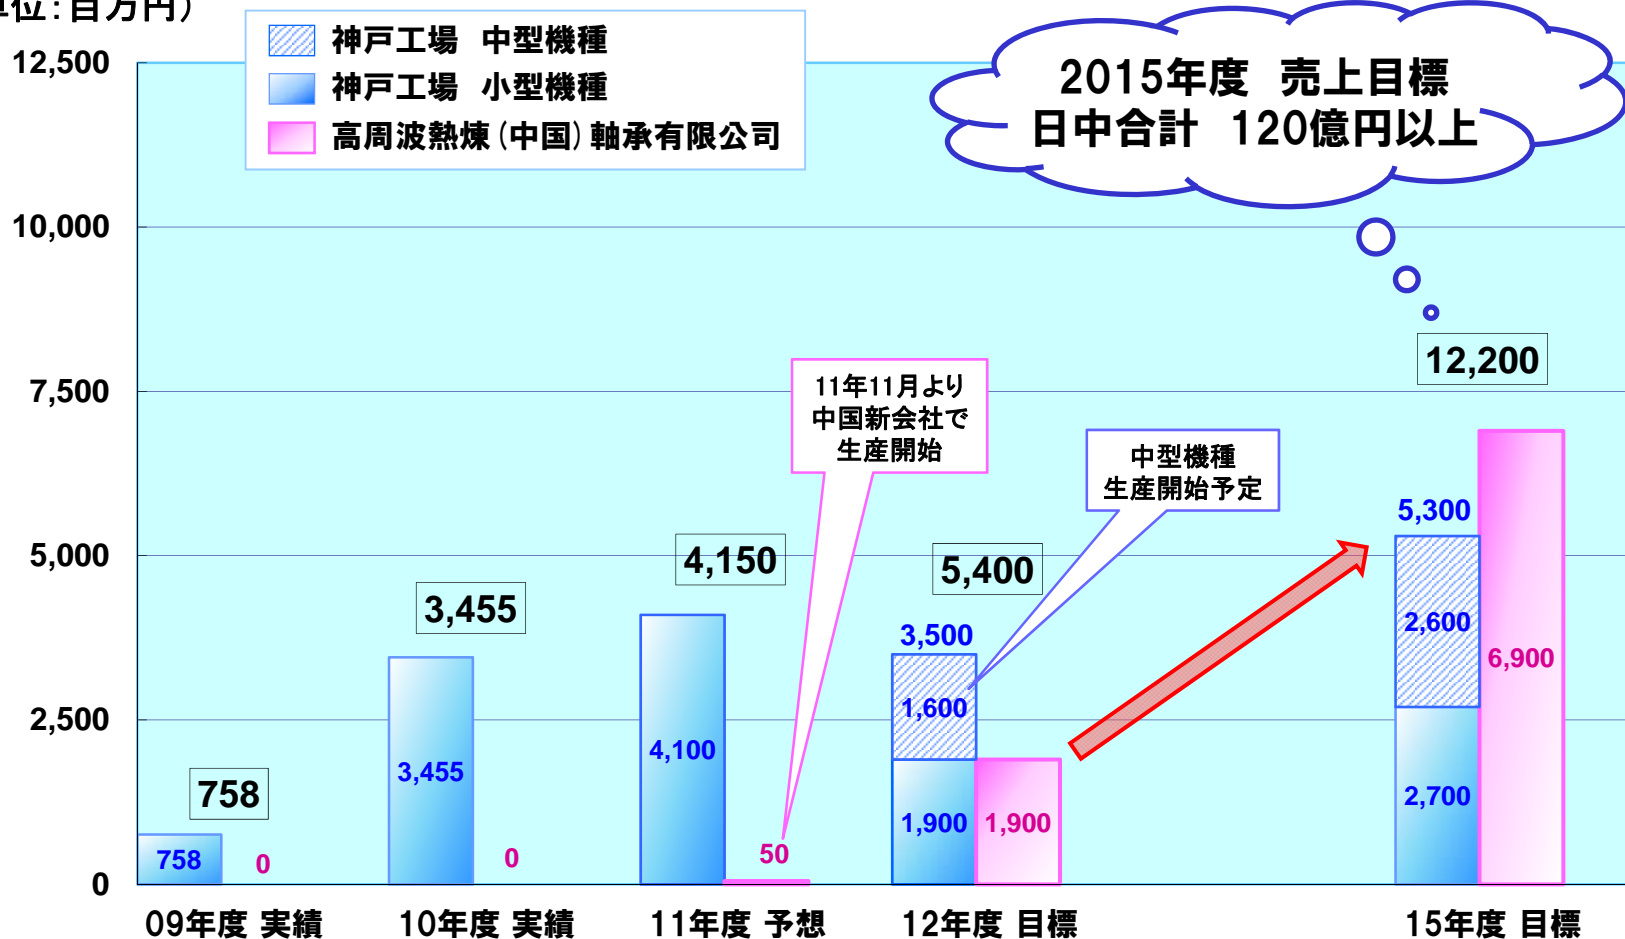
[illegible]位：百万円）

12,500
10,000
7,500
5,000
2,500
0

神戸工場　中型機種
神戸工場　小型機種
高周波熱煉（中国）軸承有限公司

2015年度　売上目標
日中合計　120億円以上

12,200

11年11月より
中国新会社で
生産開始

中型機種
生産開始予定

758
758
0

3,455
3,455
0

4,150
4,100
50

5,400
3,500
1,600
1,900
1,900

5,300
2,600
2,700
6,900

09年度 実績
10年度 実績
11年度 予想
12年度 目標
15年度 目標